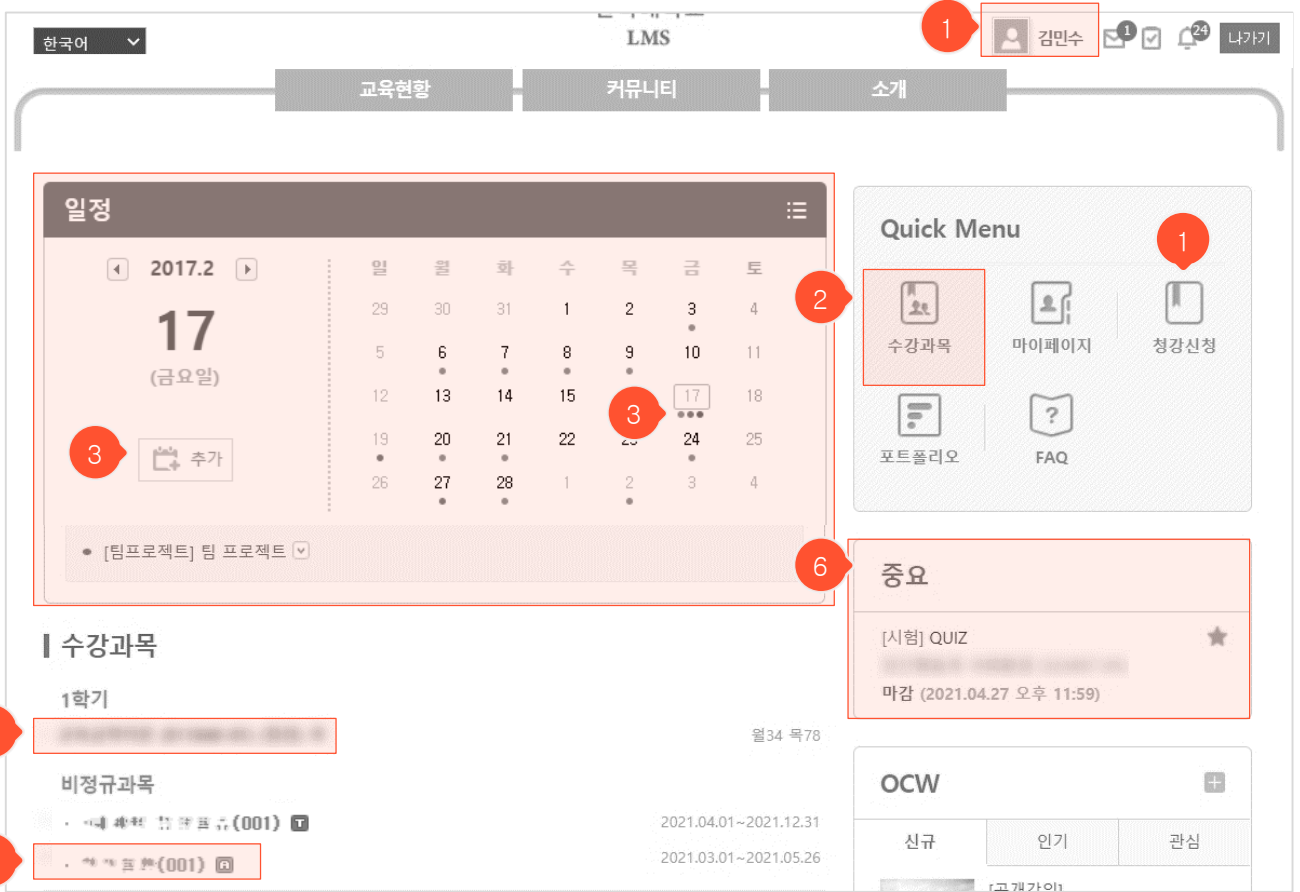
한국어

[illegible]
LMS

1 김민수 1 24 나가기

교육현황 커뮤니티 소개

일정

2017.2

17
(금요일)

3 추가

| 일 | 월 | 화 | 수 | 목 | 금 | 토 |
|---|---|---|---|---|---|---|
| 29 | 30 | 31 | 1 | 2 | 3 | 4 |
| 5 | 6 | 7 | 8 | 9 | 10 | 11 |
| 12 | 13 | 14 | 15 | 3 | 17 | 18 |
| 19 | 20 | 21 | 22 | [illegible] | 24 | 25 |
| 26 | 27 | 28 | 1 | 2 | 3 | 4 |

[팀프로젝트] 팀 프로젝트

Quick Menu

2 수강과목 마이페이지 1 청강신청

포트폴리오 FAQ

6 중요

[시험] QUIZ
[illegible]
마감 (2021.04.27 오후 11:59)

수강과목

1학기
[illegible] 월34 목78

비정규과목
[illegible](001) T 2021.04.01~2021.12.31
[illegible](001) 2021.03.01~2021.05.26

OCW

신규 인기 관심

[공개강의]